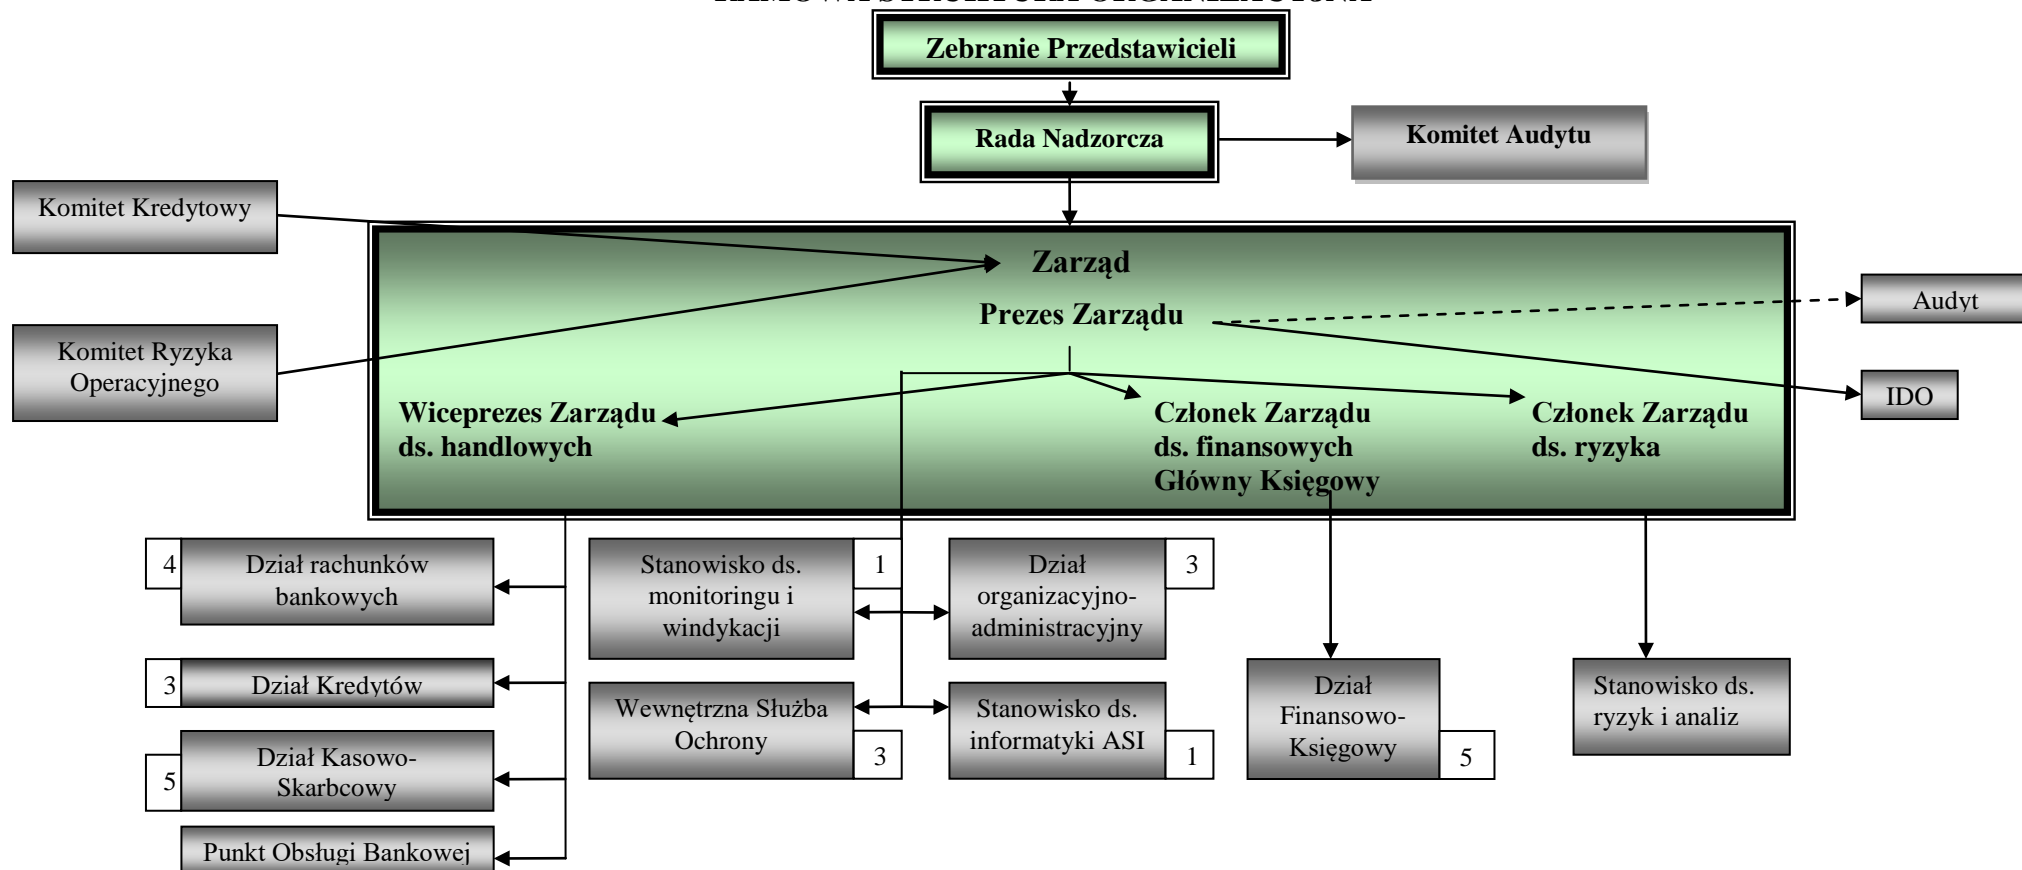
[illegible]

Zebranie Przedstawicieli

Rada Nadzorcza

Komitet Audytu

Komitet Kredytowy

Komitet Ryzyka Operacyjnego

Zarząd

Prezes Zarządu

Audyt

IDO

Wiceprezes Zarządu ds. handlowych

Członek Zarządu ds. finansowych Główny Księgowy

Członek Zarządu ds. ryzyka

4 Dział rachunków bankowych

3 Dział Kredytów

5 Dział Kasowo-Skarbcowy

Punkt Obsługi Bankowej

Stanowisko ds. monitoringu i windykacji 1

Dział organizacyjno-administracyjny 3

Wewnętrzna Służba Ochrony 3

Stanowisko ds. informatyki ASI 1

Dział Finansowo-Księgowy 5

Stanowisko ds. ryzyk i analiz